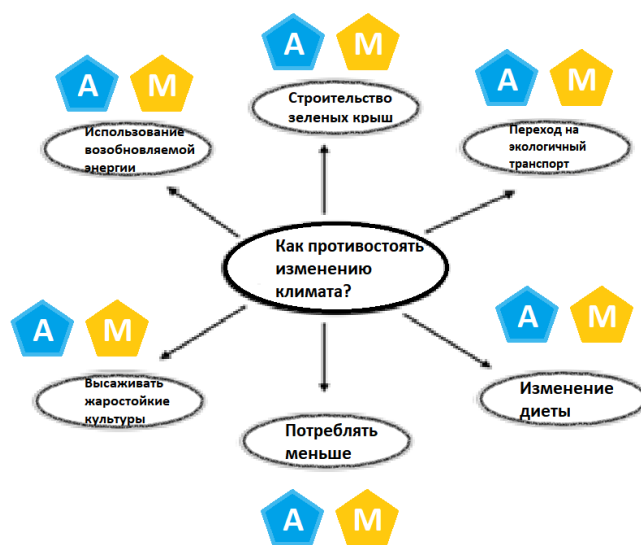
A M
Строительство зеленых крыш

A M
Использование возобновляемой энергии

A M
Переход на экологичный транспорт

Как противостоять изменению климата?

A M
Высаживать жаростойкие культуры

A M
Изменение диеты

Потреблять меньше

A M